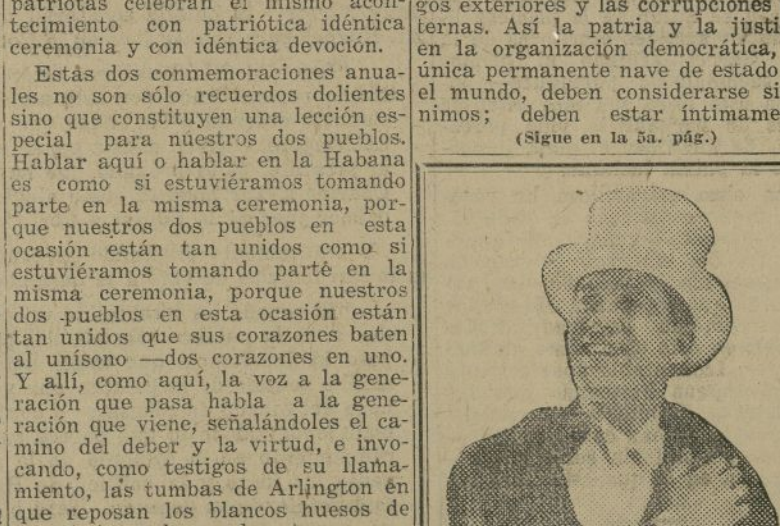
patriotas celebran el mismo acontecimiento con patriótica idéntica ceremonia y con idéntica devoción.

Estás dos conmemoraciones anuales no son sólo recuerdos dolientes sino que constituyen una lección especial para nuestros dos pueblos. Hablar aquí o hablar en la Habana es como si estuviéramos tomando parte en la misma ceremonia, porque nuestros dos pueblos en esta ocasión están tan unidos como si estuviéramos tomando parte en la misma ceremonia, porque nuestros dos pueblos en esta ocasión están tan unidos que sus corazones baten al unísono —dos corazones en uno. Y allí, como aquí, la voz a la generación que pasa habla a la generación que viene, señalándoles el camino del deber y la virtud, e invocando, como testigos de su llamamiento, las tumbas de Arlington en que reposan los blancos huesos de

gos exteriores y las corrupciones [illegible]ternas. Así la patria y la justi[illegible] en la organización democrática, única permanente nave de estado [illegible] el mundo, deben considerarse si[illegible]nimos; deben estar íntimame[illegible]

(Sigue en la 5a. pág.)